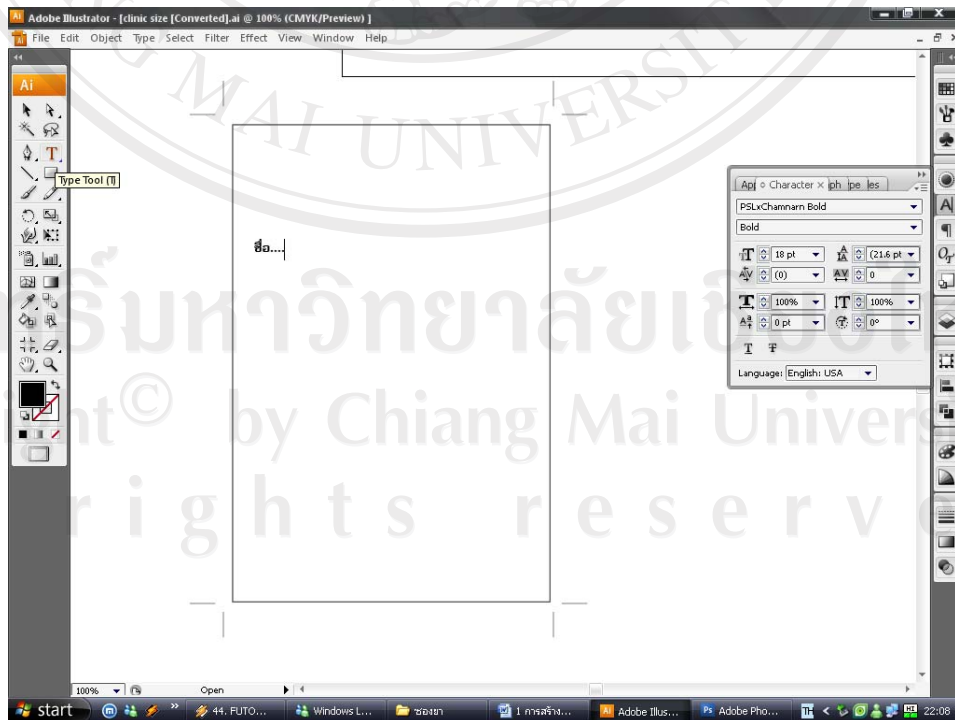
Adobe Illustrator - [clinic size [Converted].ai @ 100% (CMYK/Preview) ]
File Edit Object Type Select Filter Effect View Window Help

Ai

Type Tool (T)

ชื่อ...

Ap Character × ph pe les
PSLxChamnarn Bold
Bold
18 pt (21.6 pt
(0) 0
100% 100%
0 pt 0°
Language: English: USA

MAI UNIVERSITY
ลิขสิทธิ์มหาวิทยาลัยเชียงใหม่
Copyright © by Chiang Mai University
All rights reserved

100% Open

start 44. FUTO... Windows L... ซองยา 1 การสร้าง... Adobe Illus... Adobe Pho... 22:08